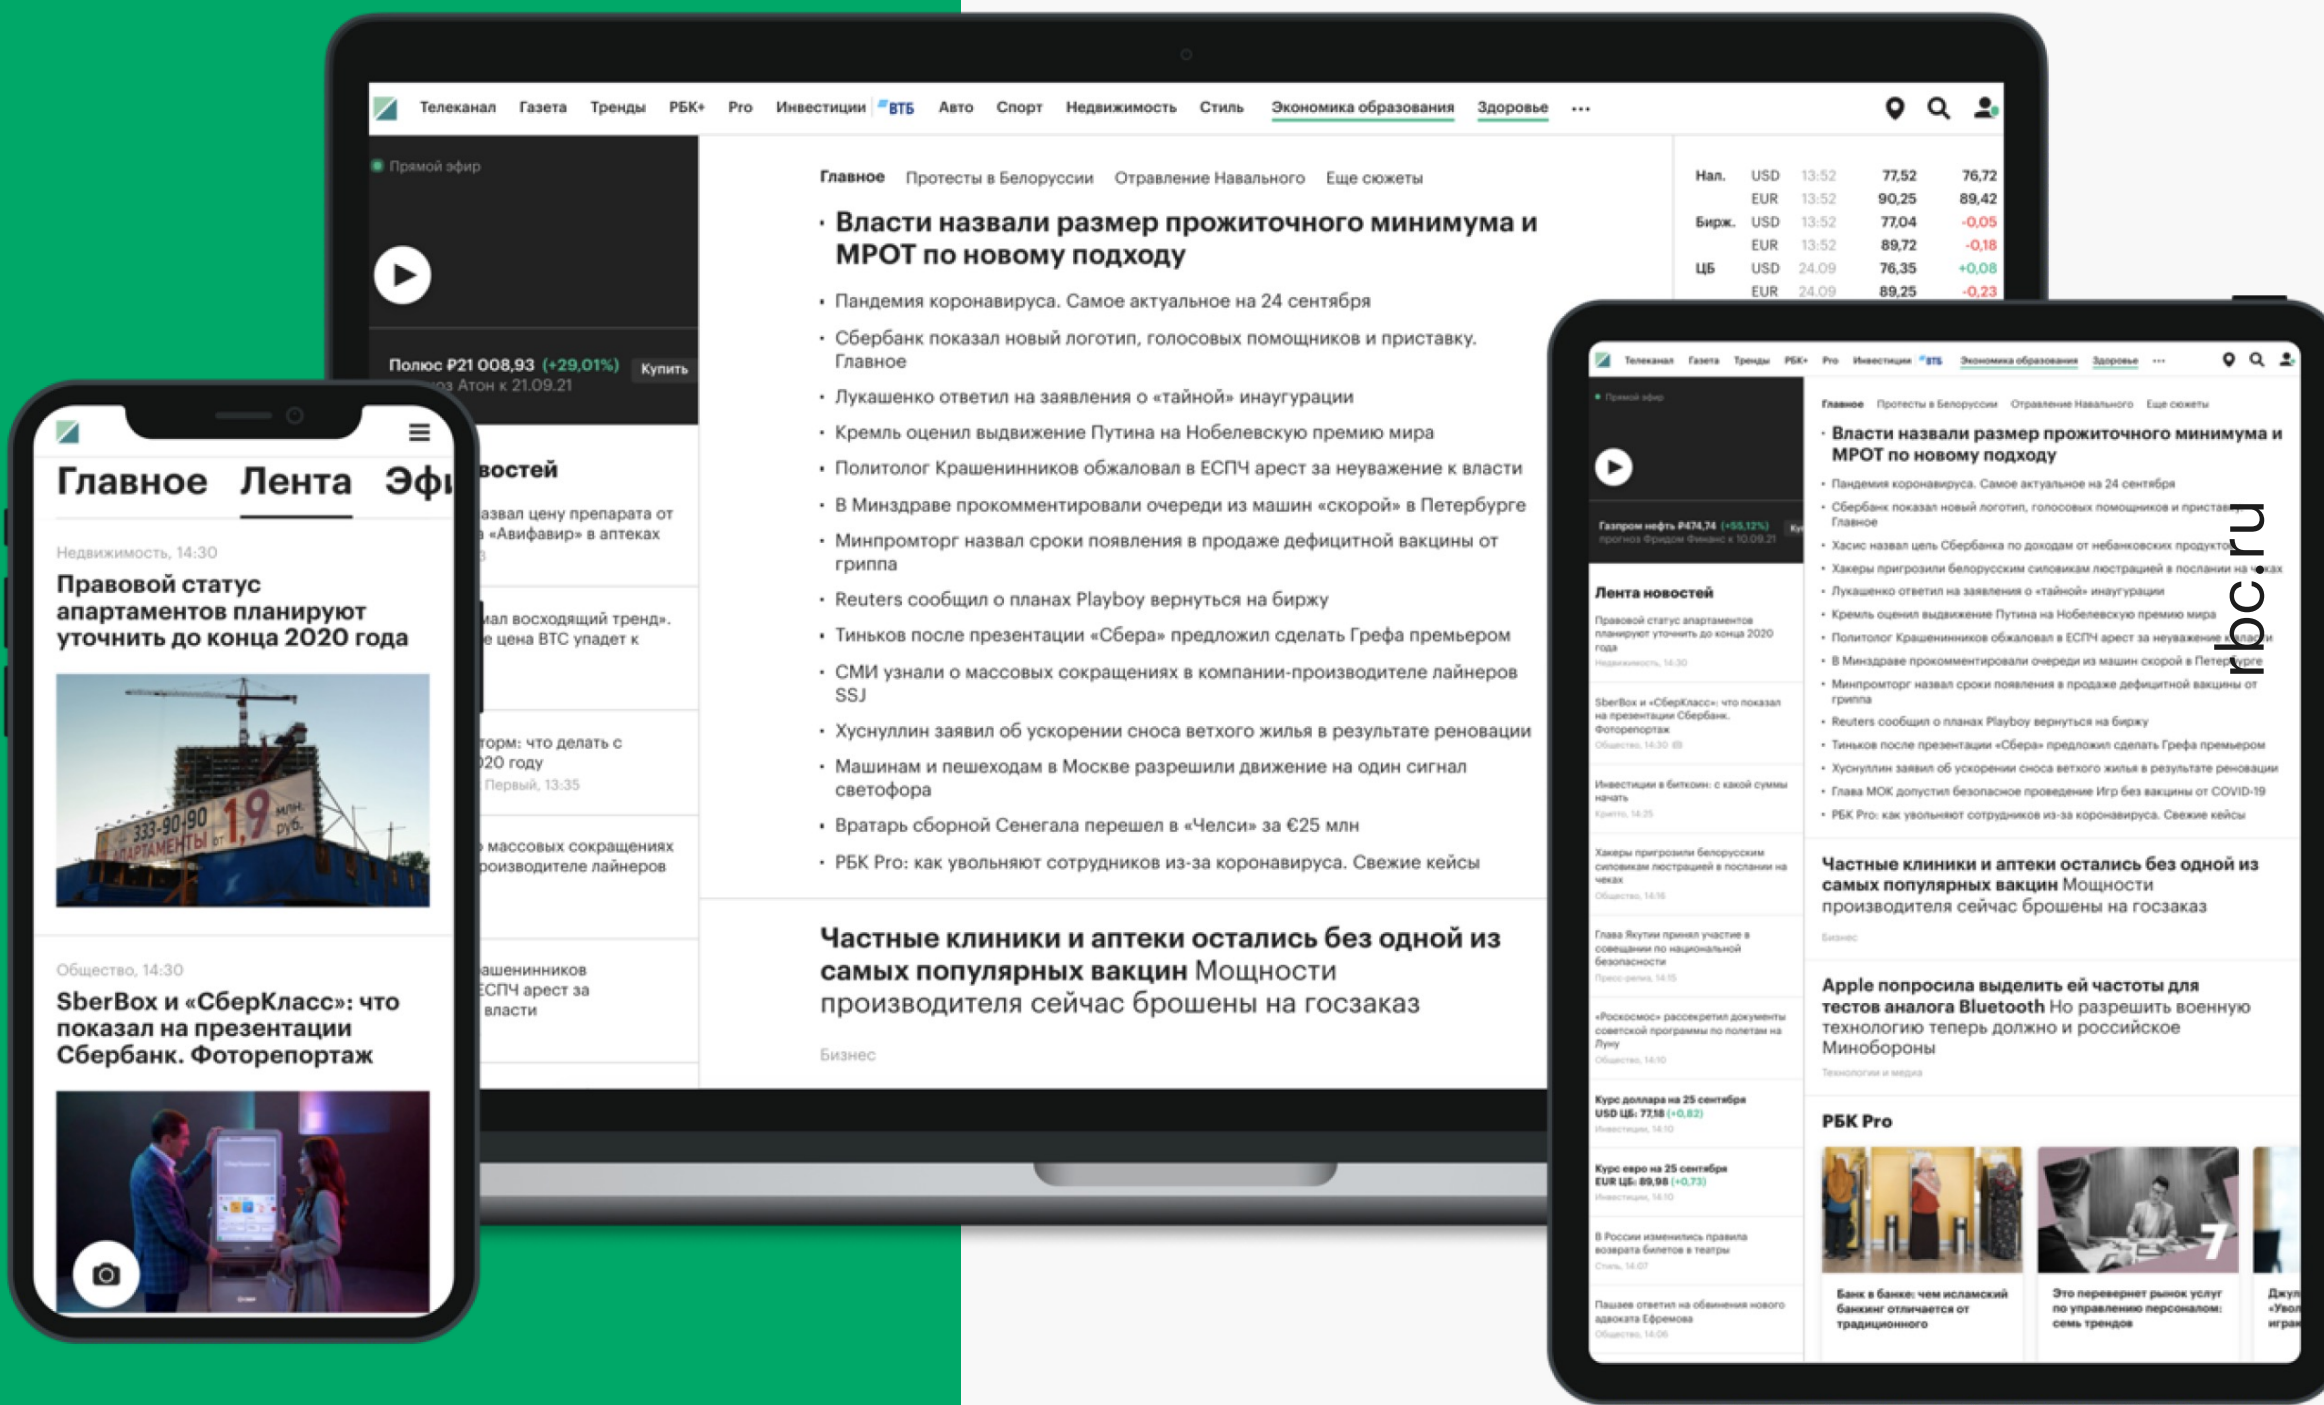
Телеканал Газета Тренды РБК+ Pro Инвестиции ВТБ Авто Спорт Недвижимость Стиль Экономика образования Здоровье ···

Прямой эфир

Полюс ₽21 008,93 (+29,01%) Купить
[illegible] Атон к 21.09.21

Главное Протесты в Белоруссии Отравление Навального Еще сюжеты

• Власти назвали размер прожиточного минимума и МРОТ по новому подходу
• Пандемия коронавируса. Самое актуальное на 24 сентября
• Сбербанк показал новый логотип, голосовых помощников и приставку. Главное
• Лукашенко ответил на заявления о «тайной» инаугурации
• Кремль оценил выдвижение Путина на Нобелевскую премию мира
• Политолог Крашенинников обжаловал в ЕСПЧ арест за неуважение к власти
• В Минздраве прокомментировали очереди из машин «скорой» в Петербурге
• Минпромторг назвал сроки появления в продаже дефицитной вакцины от гриппа
• Reuters сообщил о планах Playboy вернуться на биржу
• Тиньков после презентации «Сбера» предложил сделать Грефа премьером
• СМИ узнали о массовых сокращениях в компании-производителе лайнеров SSJ
• Хуснуллин заявил об ускорении сноса ветхого жилья в результате реновации
• Машинам и пешеходам в Москве разрешили движение на один сигнал светофора
• Вратарь сборной Сенегала перешел в «Челси» за €25 млн
• РБК Pro: как увольняют сотрудников из-за коронавируса. Свежие кейсы

Частные клиники и аптеки остались без одной из самых популярных вакцин Мощности производителя сейчас брошены на госзаказ

Бизнес

| Нал. | USD | 13:52 | 77,52 | 76,72 |
|---|---|---|---|---|
| | EUR | 13:52 | 90,25 | 89,42 |
| Бирж. | USD | 13:52 | 77,04 | -0,05 |
| | EUR | 13:52 | 89,72 | -0,18 |
| ЦБ | USD | 24.09 | 76,35 | +0,08 |
| | EUR | 24.09 | 89,25 | -0,23 |

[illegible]востей
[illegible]азвал цену препарата от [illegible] «Авифавир» в аптеках
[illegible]ал восходящий тренд». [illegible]е цена BTC упадет к
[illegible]торм: что делать с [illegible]020 году
Первый, 13:35
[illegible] массовых сокращениях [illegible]роизводителе лайнеров
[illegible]ашенинников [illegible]ЕСПЧ арест за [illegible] власти

Главное Лента Эф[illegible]

Недвижимость, 14:30
Правовой статус апартаментов планируют уточнить до конца 2020 года

333-90-90 АПАРТАМЕНТЫ от 1,9 млн. руб.

Общество, 14:30
SberBox и «СберКласс»: что показал на презентации Сбербанк. Фоторепортаж

rbc.ru

Лента новостей
Правовой статус апартаментов планируют уточнить до конца 2020 года
SberBox и «СберКласс»: что показал на презентации Сбербанк. Фоторепортаж
Инвестиции в биткоин: с какой суммы начать
Хакеры пригрозили белорусским силовикам люстрацией в послании на чеках
Глава Якутии принял участие в совещании по национальной безопасности
«Роскосмос» рассекретил документы советской программы по полетам на Луну
Курс доллара на 25 сентября USD ЦБ: 77,18 (+0,82)
Курс евро на 25 сентября EUR ЦБ: 89,98 (+0,73)
В России изменились правила возврата билетов в театры
Пашаев ответил на обвинения нового адвоката Ефремова

Газпром нефть ₽474,74 (+55,12%)

• Хасис назвал цель Сбербанка по доходам от небанковских продуктов
• Глава МОК допустил безопасное проведение Игр без вакцины от COVID-19

Apple попросила выделить ей частоты для тестов аналога Bluetooth Но разрешить военную технологию теперь должно и российское Минобороны
Технологии и медиа

РБК Pro
Банк в банке: чем исламский банкинг отличается от традиционного
Это перевернет рынок услуг по управлению персоналом: семь трендов